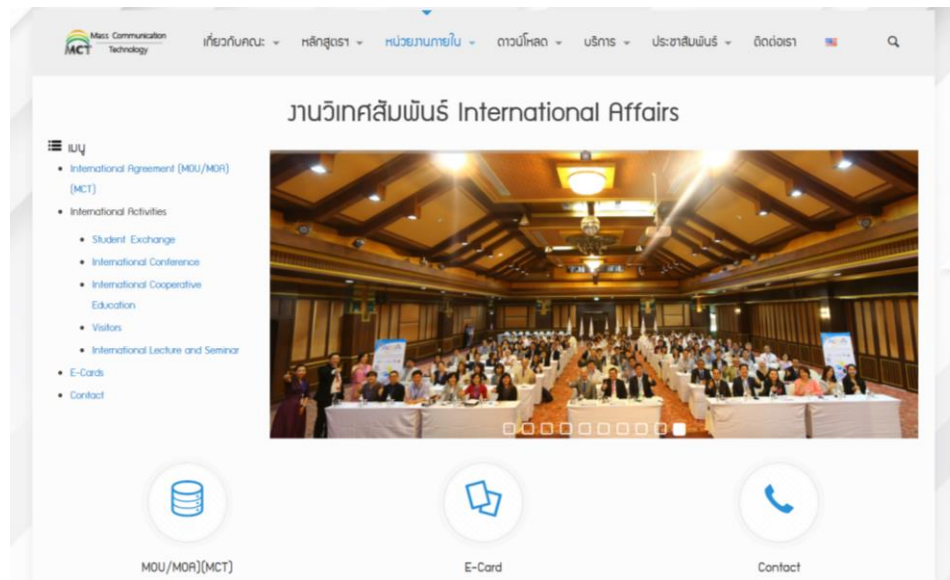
MCT Mass Communication Technology

เกี่ยวกับคณะ หลักสูตร หน่วยงานภายใน ดาวน์โหลด บริการ ประชาสัมพันธ์ ติดต่อเรา

งานวิเทศสัมพันธ์ International Affairs

เมนู
- International Agreement (MOU/MOA)(MCT)
- International Activities
  - Student Exchange
  - International Conference
  - International Cooperative Education
  - Visitors
  - International Lecture and Seminar
- E-Cards
- Contact

MOU/MOA)(MCT)

E-Card

Contact